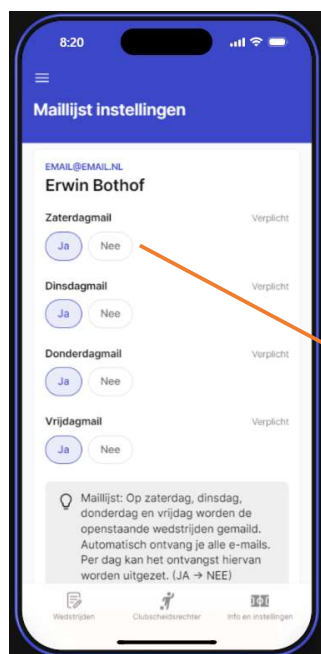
8:20

Maillijst instellingen

EMAIL@EMAIL.NL
Erwin Bothof

Zaterdagmail
Verplicht
Ja
Nee

Dinsdagmail
Verplicht
Ja
Nee

Donderdagmail
Verplicht
Ja
Nee

Vrijdagmail
Verplicht
Ja
Nee

Maillijst: Op zaterdag, dinsdag, donderdag en vrijdag worden de openstaande wedstrijden gemaild. Automatisch ontvang je alle e-mails. Per dag kan het ontvangst hiervan worden uitgezet. (JA → NEE)

Wedstrijden
Clubscheidsrechter
Info en instellingen